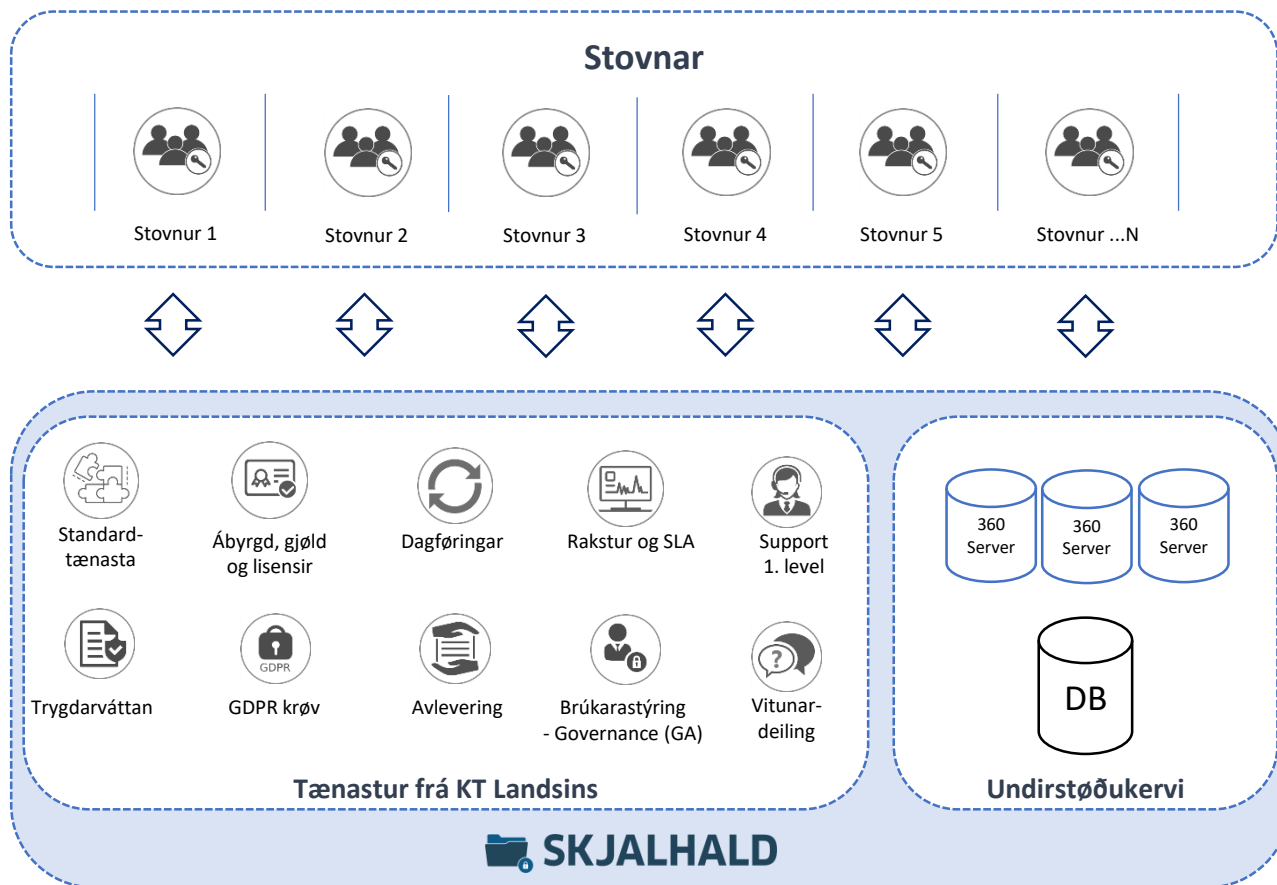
Stovnar

Stovnur 1

Stovnur 2

Stovnur 3

Stovnur 4

Stovnur 5

Stovnur ...N

Standard-tænasta

Ábyrgd, gjøld og lisensir

Dagføringar

Rakstur og SLA

Support 1. level

Trygdarváttan

GDPR

GDPR krøv

Avlevering

Brúkarastýring - Governance (GA)

Vitunar-deiling

Tænastur frá KT Landsins

360 Server

360 Server

360 Server

DB

Undirstøðukervi

SKJALHALD